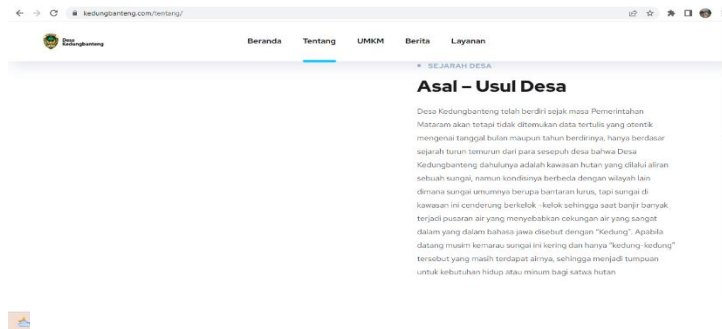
kedungbanteng.com/tentang/

Desa Kedungbanteng

Beranda Tentang UMKM Berita Layanan

• SEJARAH DESA

Asal – Usul Desa

Desa Kedungbanteng telah berdiri sejak masa Pemerintahan Mataram akan tetapi tidak ditemukan data tertulis yang otentik mengenai tanggal bulan maupun tahun berdirinya, hanya berdasar sejarah turun temurun dari para sesepuh desa bahwa Desa Kedungbanteng dahulunya adalah kawasan hutan yang dilalui aliran sebuah sungai, namun kondisinya berbeda dengan wilayah lain dimana sungai umumnya berupa bantaran lurus, tapi sungai di kawasan ini cenderung berkelok - kelok sehingga saat banjir banyak terjadi pusaran air yang menyebabkan cekungan air yang sangat dalam yang dalam bahasa jawa disebut dengan "Kedung". Apabila datang musim kemarau sungai ini kering dan hanya "kedung-kedung" tersebut yang masih terdapat airnya, sehingga menjadi tumpuan untuk kebutuhan hidup atau minum bagi satwa hutan